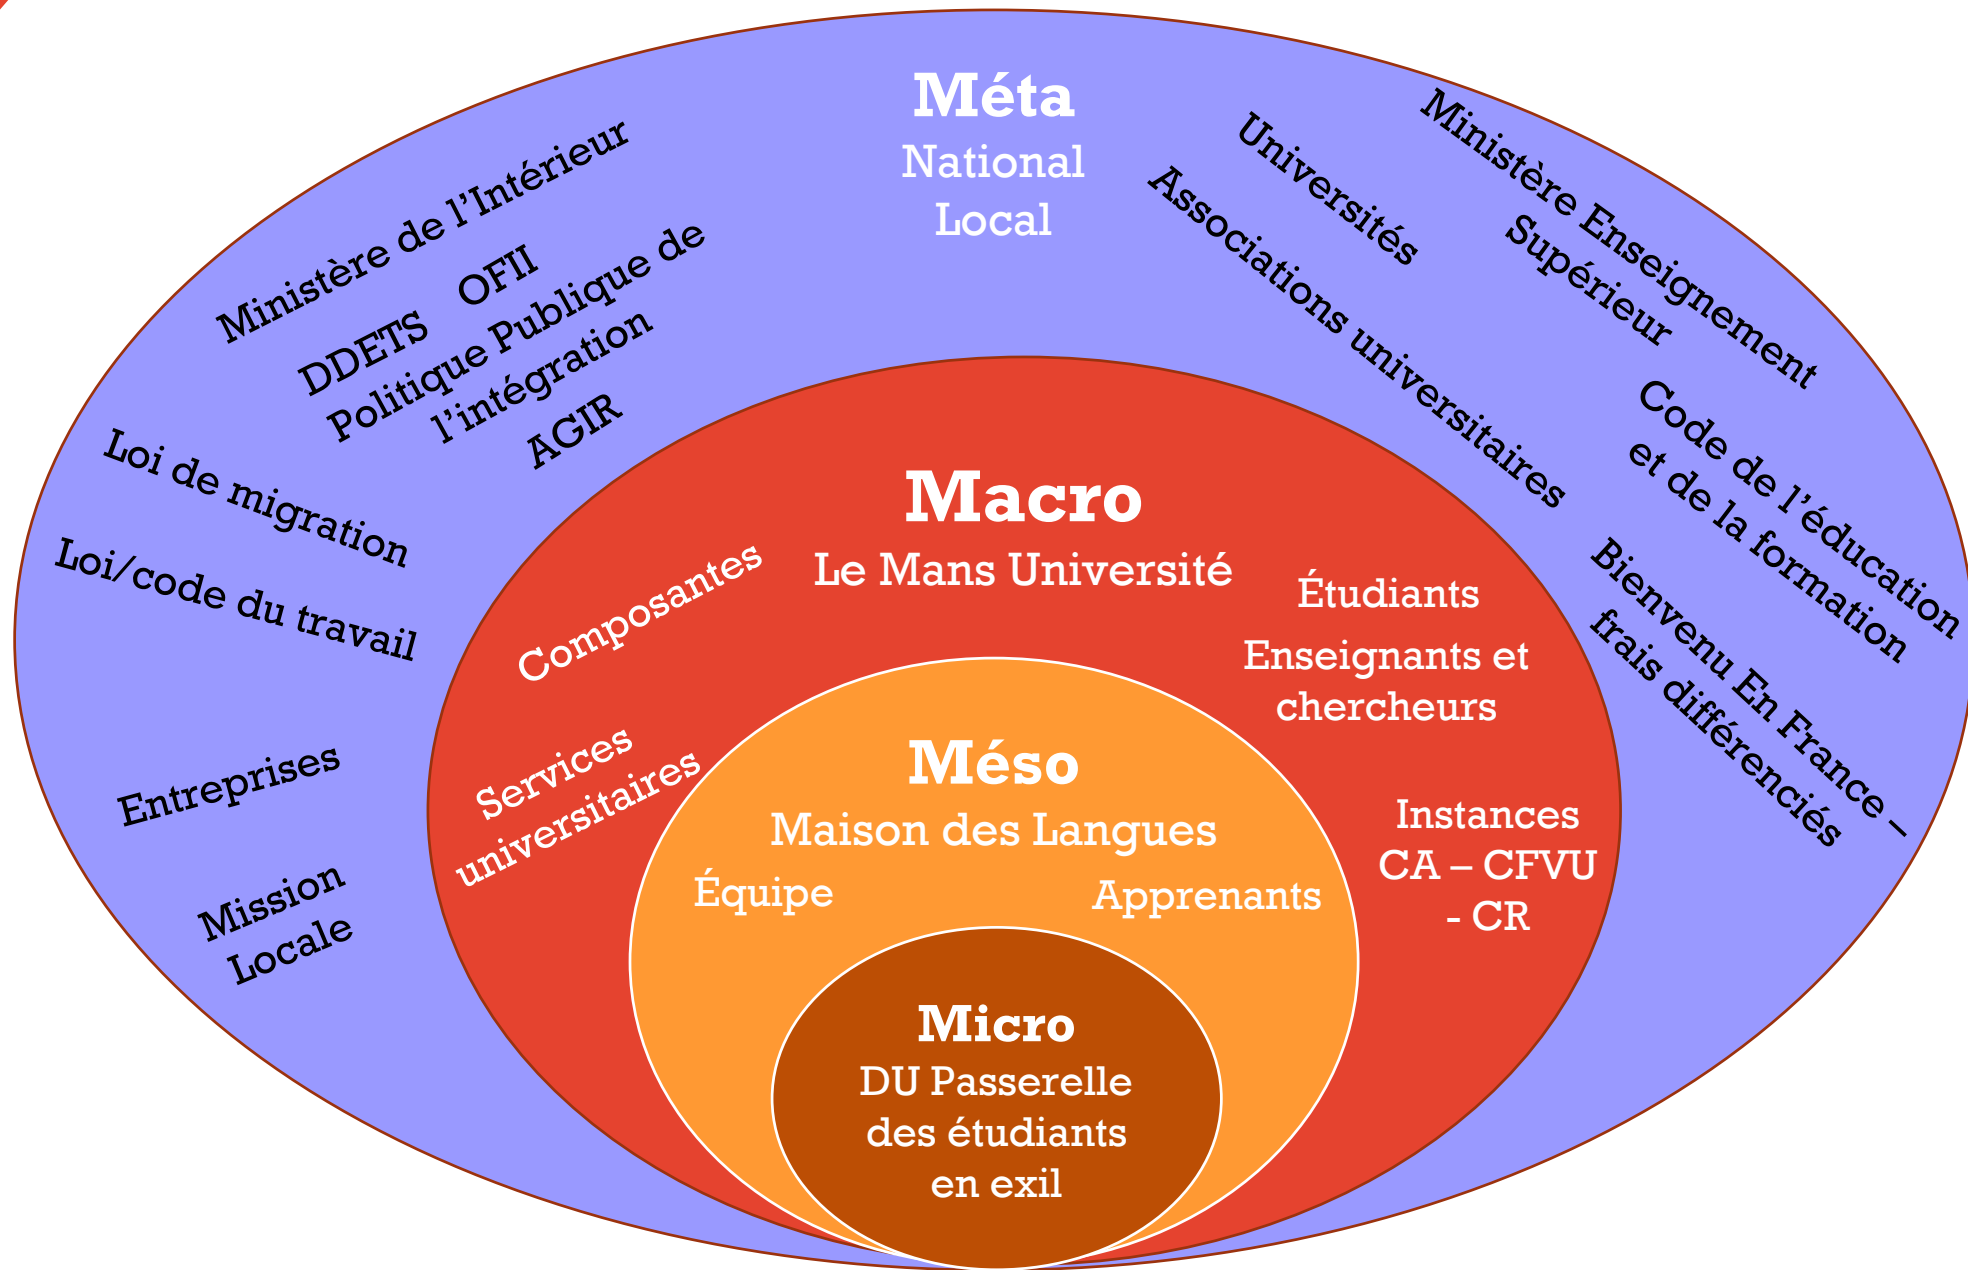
Méta
National
Local

Ministère de l'Intérieur
DDETS OFII
Politique Publique de l'intégration
AGIR

Loi de migration
Loi/code du travail

Entreprises

Mission Locale

Universités
Associations universitaires
Ministère Enseignement Supérieur
Code de l'éducation et de la formation
Bienvenu En France – frais différenciés

Macro
Le Mans Université
Composantes
Services universitaires
Étudiants
Enseignants et chercheurs
Instances
CA – CFVU - CR

Méso
Maison des Langues
Équipe
Apprenants

Micro
DU Passerelle des étudiants en exil